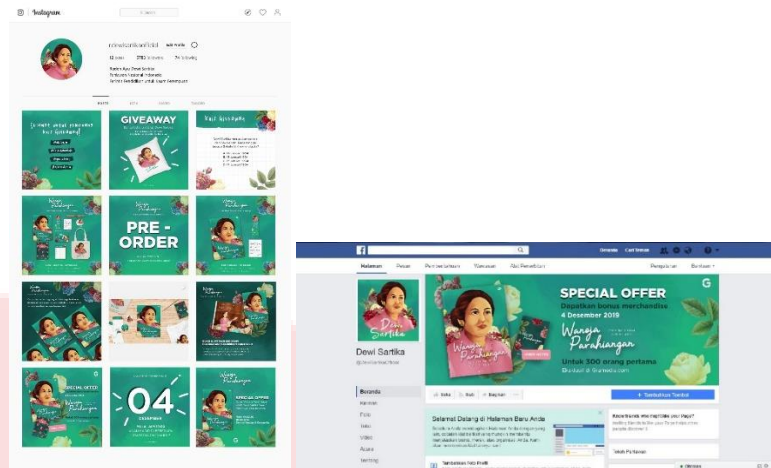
Instagram

GIVEAWAY

PRE-ORDER

04

SPECIAL OFFER

Beranda Cari Teman

Halaman Pesan Pemberitahuan Wawasan Alat Penerbitan Pengaturan Bantuan

SPECIAL OFFER
Dapatkan bonus merchandise
4 Desember 2019
Wanoja Parahiangan
Untuk 300 orang pertama
Eksklusif di Gramedia.com

Dewi Sartika

Beranda
Acara
Foto
Video

Suka Ikuti Bagikan

+ Tambahkan Tombol

Selamat Datang di Halaman Baru Anda